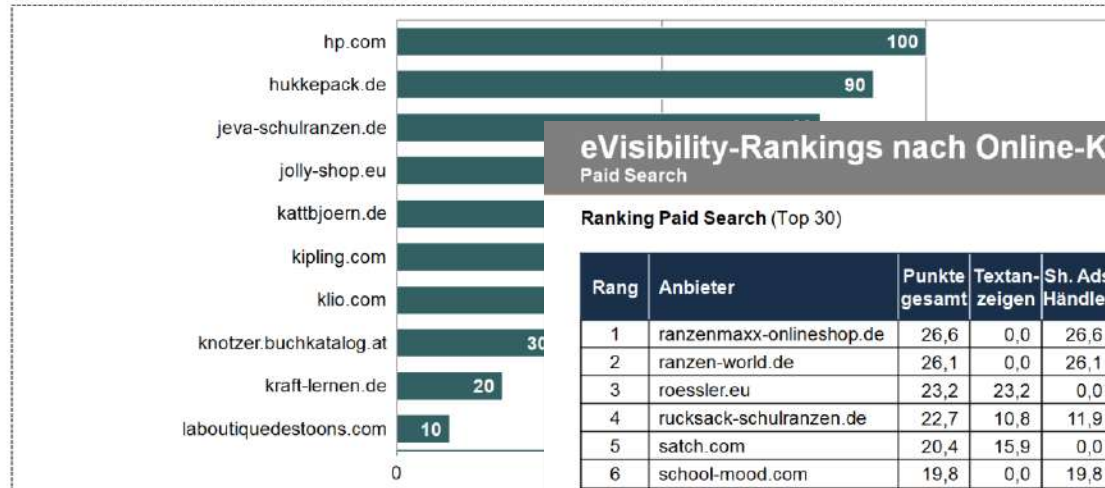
hp.com
hukkepack.de
jeva-schulranzen.de
jolly-shop.eu
kattbjoern.de
kipling.com
klio.com
knotzer.buchkatalog.at
kraft-lernen.de
laboutiquedestoons.com

100
90
30
20
10
0

eVisibility-Rankings nach Online-K
Paid Search

Ranking Paid Search (Top 30)

| Rang | Anbieter | Punkte gesamt | Textanzeigen | Sh. Ads Händle |
|---|---|---|---|---|
| 1 | ranzenmaxx-onlineshop.de | 26,6 | 0,0 | 26,6 |
| 2 | ranzen-world.de | 26,1 | 0,0 | 26,1 |
| 3 | roessler.eu | 23,2 | 23,2 | 0,0 |
| 4 | rucksack-schulranzen.de | 22,7 | 10,8 | 11,9 |
| 5 | satch.com | 20,4 | 15,9 | 0,0 |
| 6 | school-mood.com | 19,8 | 0,0 | 19,8 |